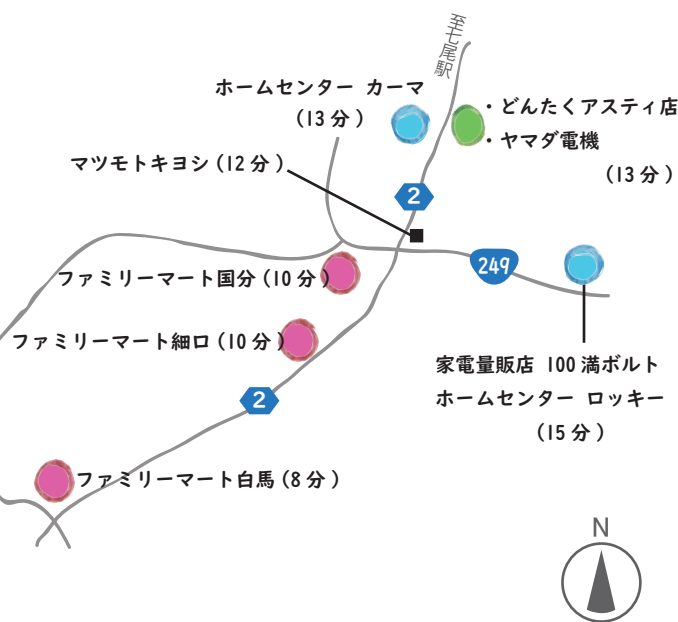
至七尾駅

ホームセンター カーマ
（13 分）

・どんたくアスティ店
・ヤマダ電機
（13 分）

マツモトキヨシ（12 分）

2

249

ファミリーマート国分（10 分）

ファミリーマート細口（10 分）

家電量販店 100 満ボルト
ホームセンター ロッキー
（15 分）

2

ファミリーマート白馬（8 分）

N